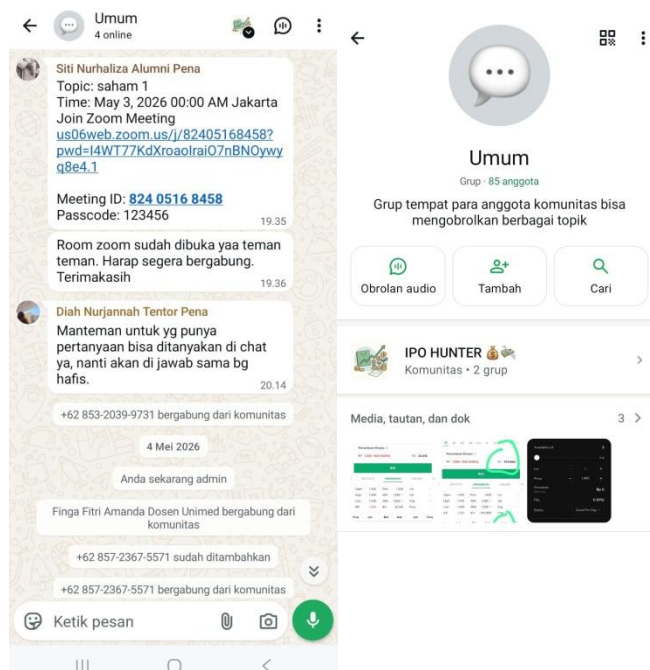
Umum
4 online

Siti Nurhaliza Alumni Pena
Topic: saham 1
Time: May 3, 2026 00:00 AM Jakarta
Join Zoom Meeting
us06web.zoom.us/j/82405168458?pwd=I4WT77KdXroaoIraiO7nBNOywyq8e4.1

Meeting ID: 824 0516 8458
Passcode: 123456
19.35

Room zoom sudah dibuka yaa teman teman. Harap segera bergabung. Terimakasih
19.36

Diah Nurjannah Tentor Pena
Manteman untuk yg punya pertanyaan bisa ditanyakan di chat ya, nanti akan di jawab sama bg hafis.
20.14

+62 853-2039-9731 bergabung dari komunitas

4 Mei 2026

Anda sekarang admin

Finga Fitri Amanda Dosen Unimed bergabung dari komunitas

+62 857-2367-5571 sudah ditambahkan

+62 857-2367-5571 bergabung dari komunitas

Ketik pesan

Umum
Grup · 85 anggota
Grup tempat para anggota komunitas bisa mengobrolkan berbagai topik

Obrolan audio
Tambah
Cari

IPO HUNTER
Komunitas • 2 grup

Media, tautan, dan dok
3